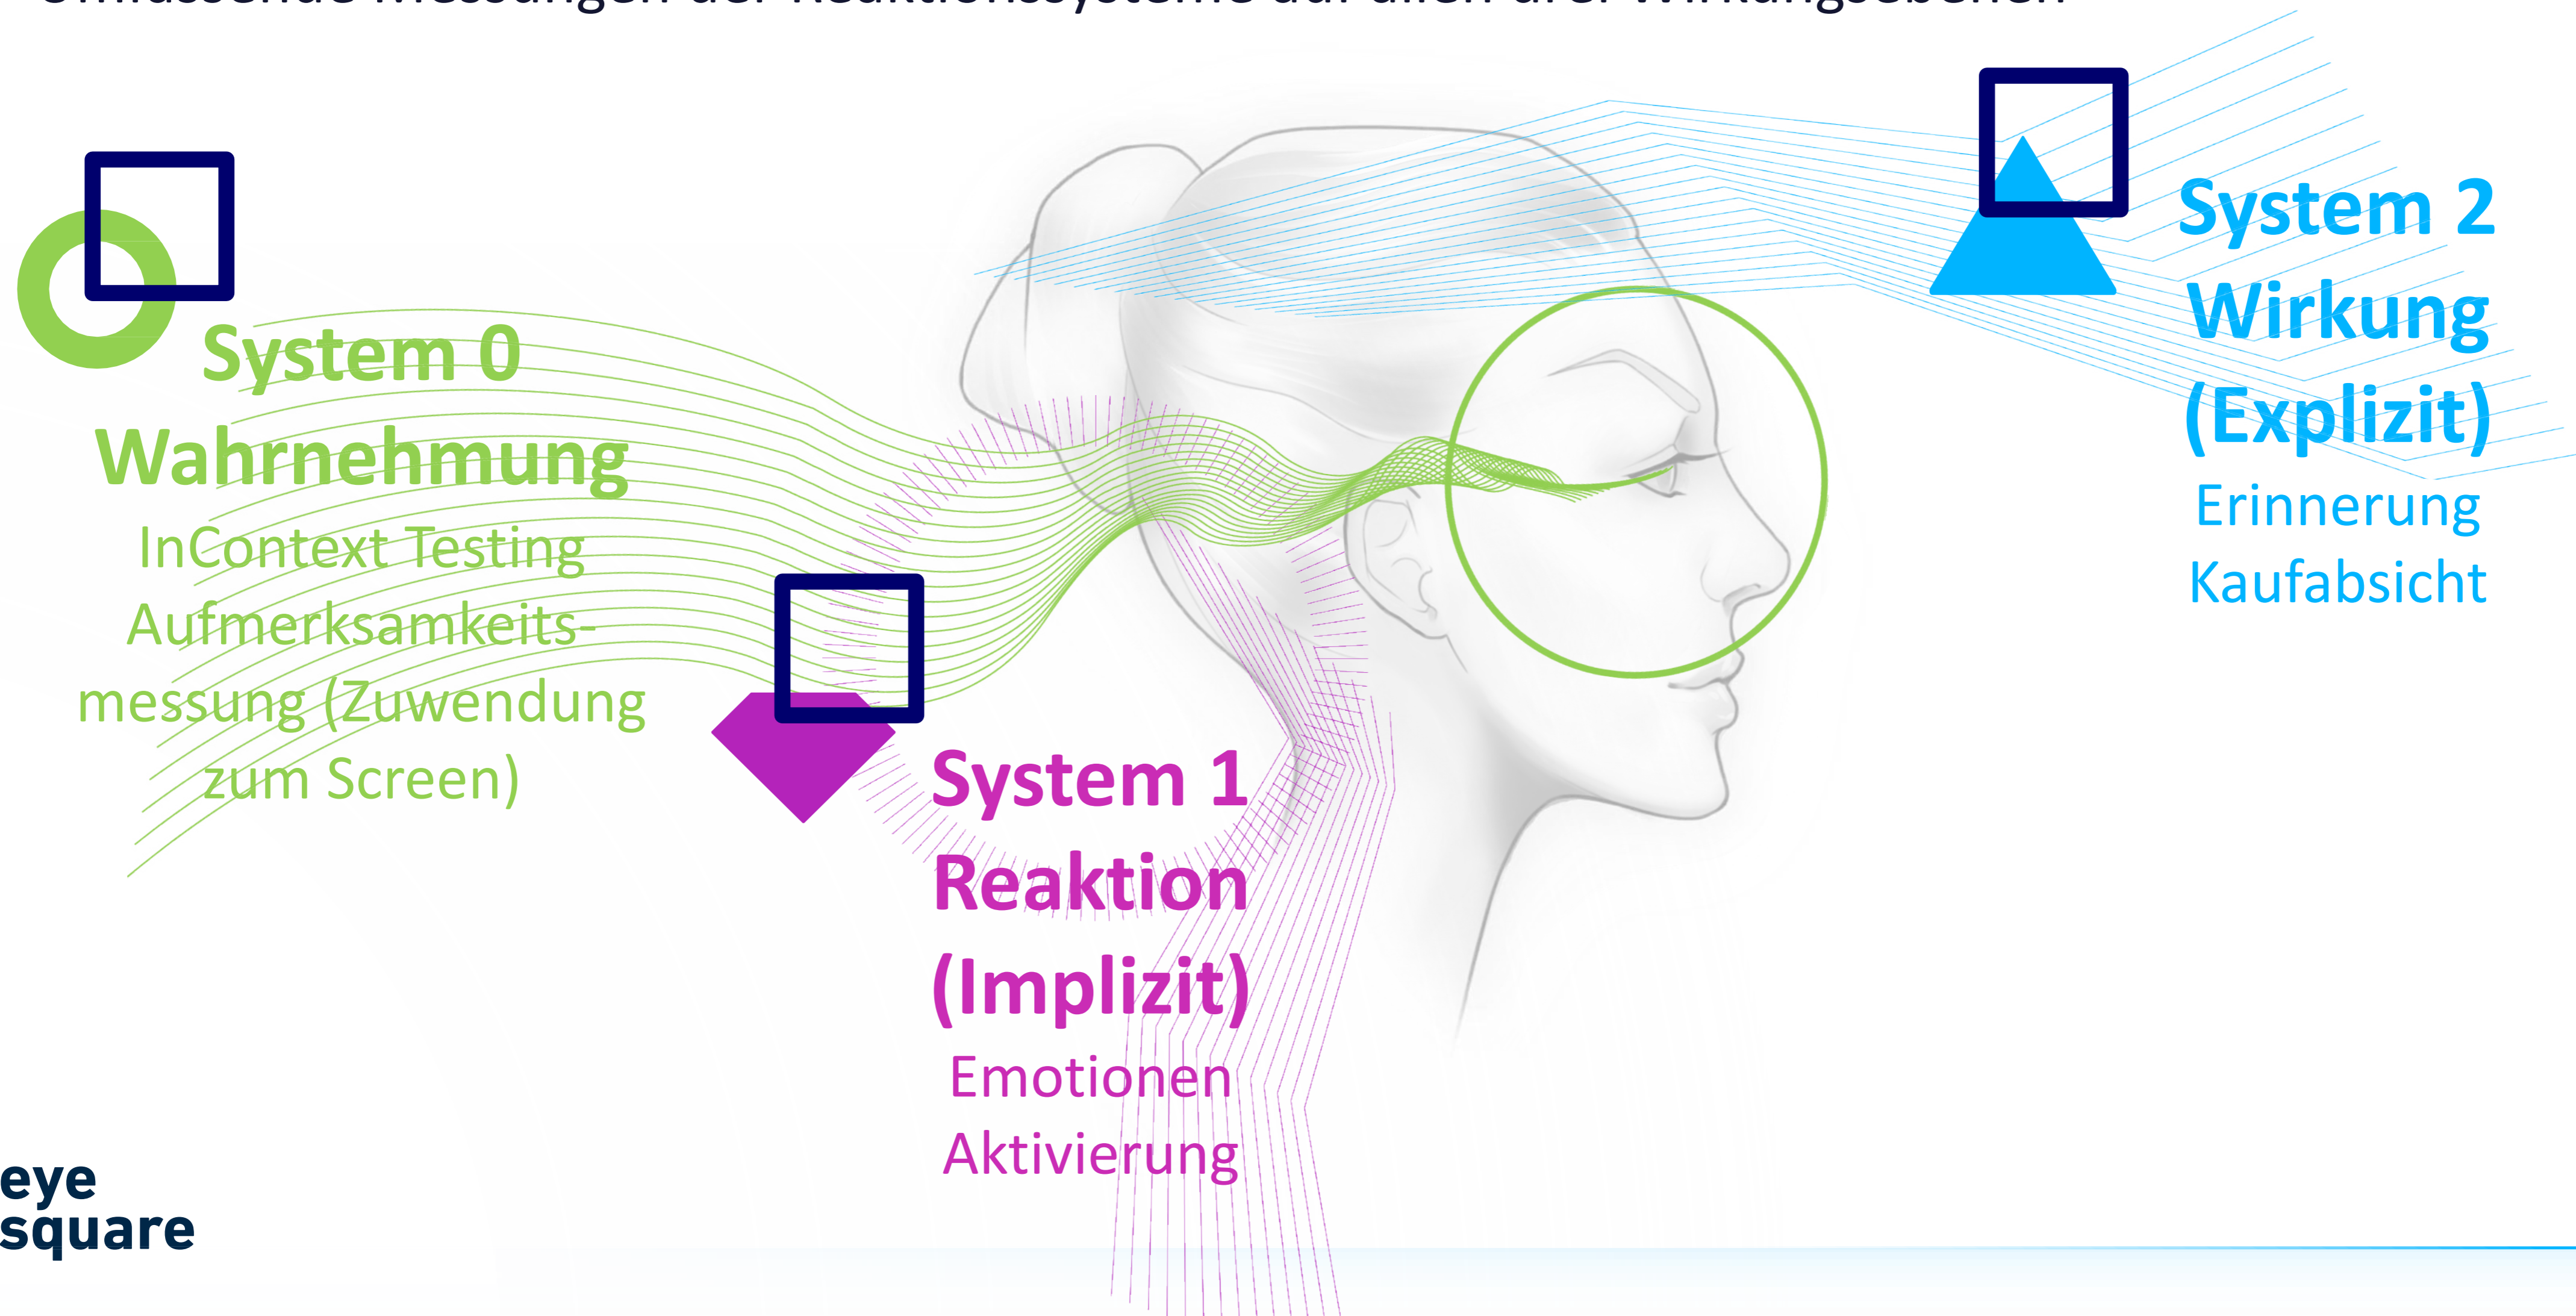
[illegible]

System 0
Wahrnehmung
InContext Testing
Aufmerksamkeitsmessung (Zuwendung zum Screen)

System 1
Reaktion
(Implizit)
Emotionen
Aktivierung

System 2
Wirkung
(Explizit)
Erinnerung
Kaufabsicht

eye
square